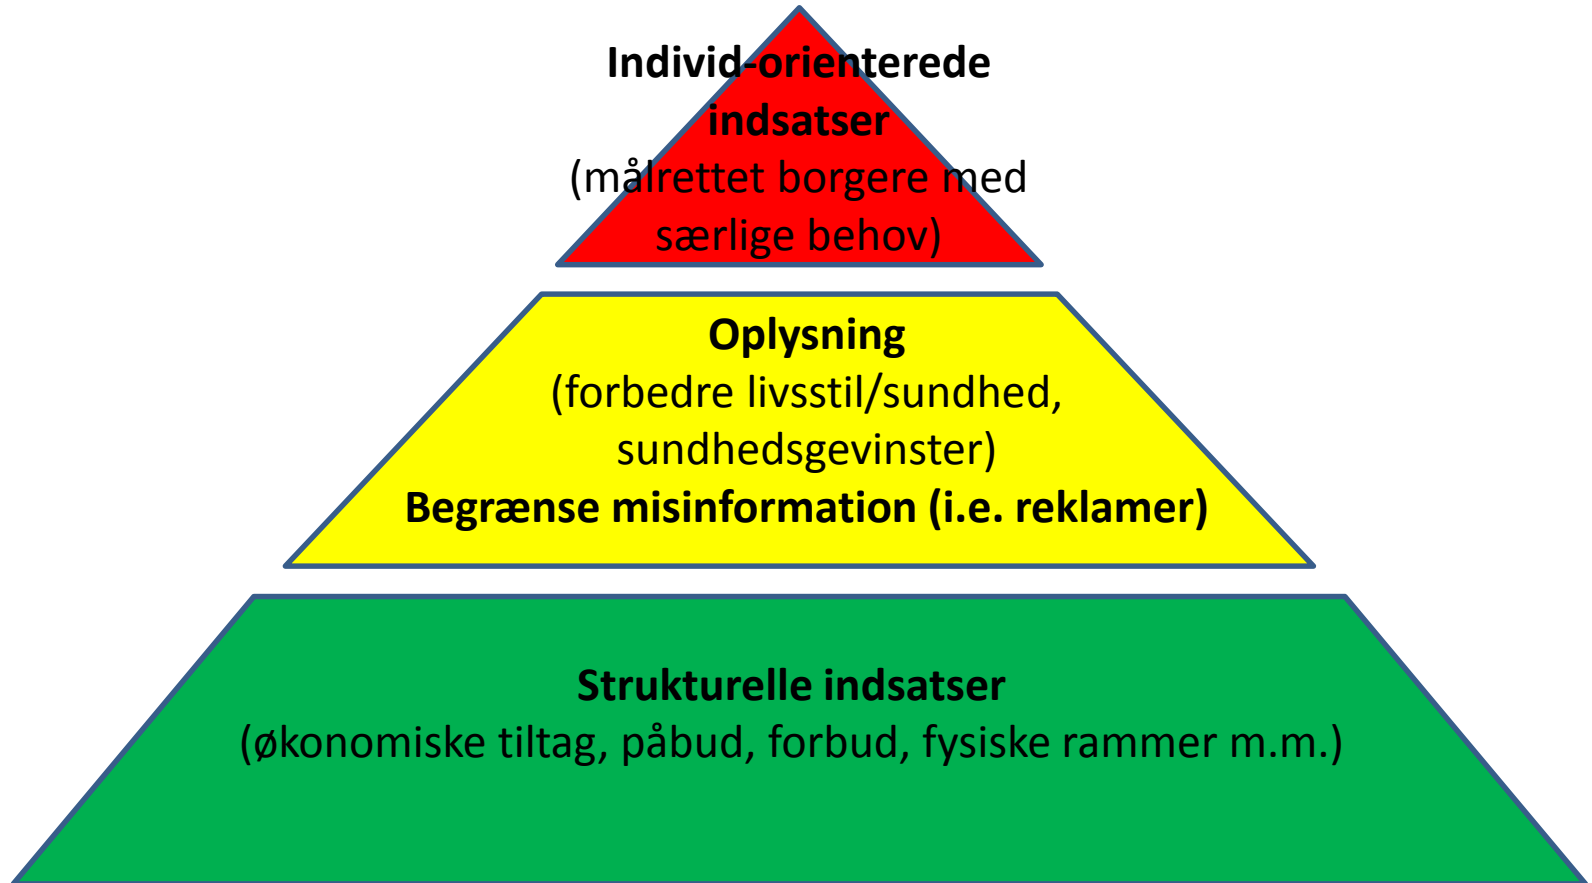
Individ-orienterede indsatser
(målrettet borgere med særlige behov)

Oplysning
(forbedre livsstil/sundhed, sundhedsgevinster)
Begrænse misinformation (i.e. reklamer)

Strukturelle indsatser
(økonomiske tiltag, påbud, forbud, fysiske rammer m.m.)